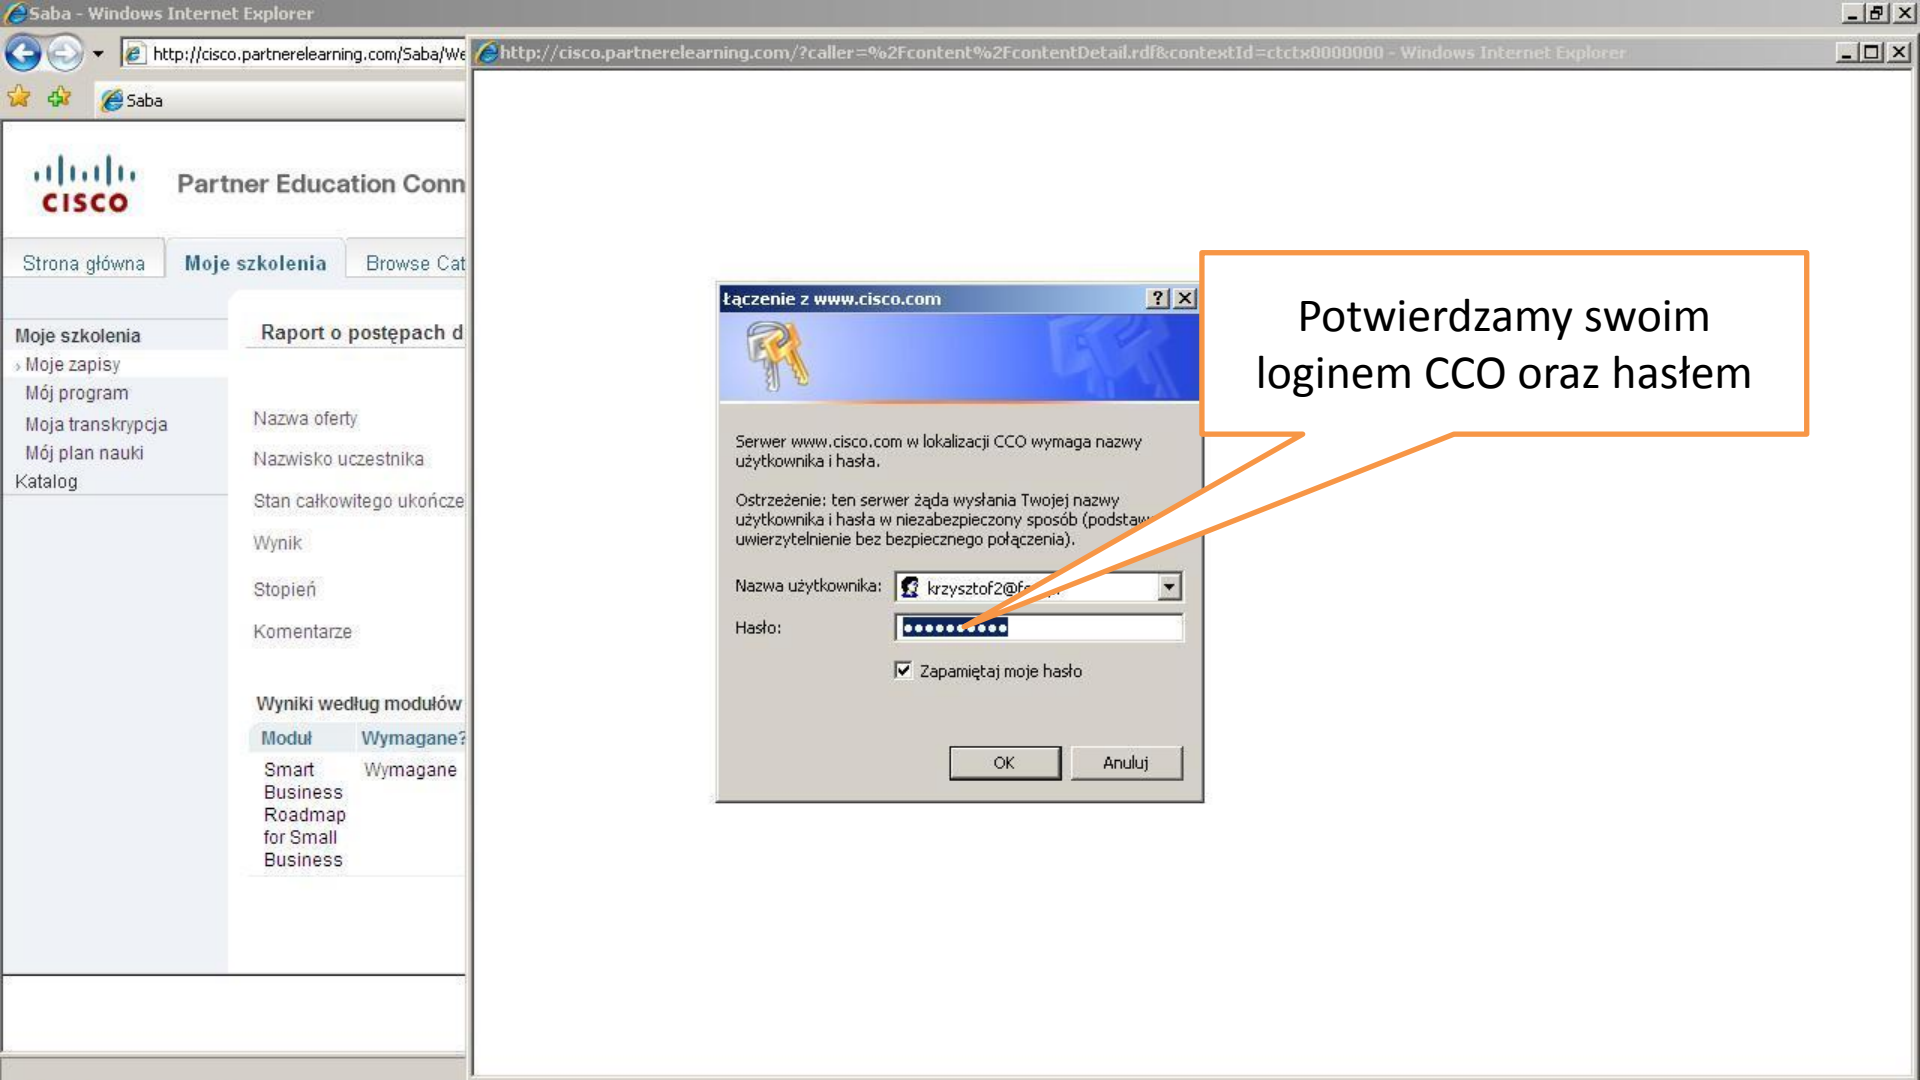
Saba - Windows Internet Explorer

http://cisco.partnerelearning.com/Saba/We

http://cisco.partnerelearning.com/?caller=%2Fcontent%2FcontentDetail.rdf&contextId=ctctx0000000 - Windows Internet Explorer

Saba

cisco

Partner Education Conn

Strona główna

Moje szkolenia

Browse Cat

Moje szkolenia

Moje zapisy

Mój program

Moja transkrypcja

Mój plan nauki

Katalog

Raport o postępach d

Nazwa oferty

Nazwisko uczestnika

Stan całkowitego ukończe

Wynik

Stopień

Komentarze

Wyniki według modułów

| Moduł | Wymagane? |
|---|---|
| Smart Business Roadmap for Small Business | Wymagane |

łączenie z www.cisco.com

Serwer www.cisco.com w lokalizacji CCO wymaga nazwy użytkownika i hasła.

Ostrzeżenie: ten serwer żąda wysłania Twojej nazwy użytkownika i hasła w niezabezpieczony sposób (podstaw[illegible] uwierzytelnienie bez bezpiecznego połączenia).

Nazwa użytkownika: krzysztof2@f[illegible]

Hasło: ●●●●●●●●●●●

Zapamiętaj moje hasło

OK

Anuluj

Potwierdzamy swoim loginem CCO oraz hasłem